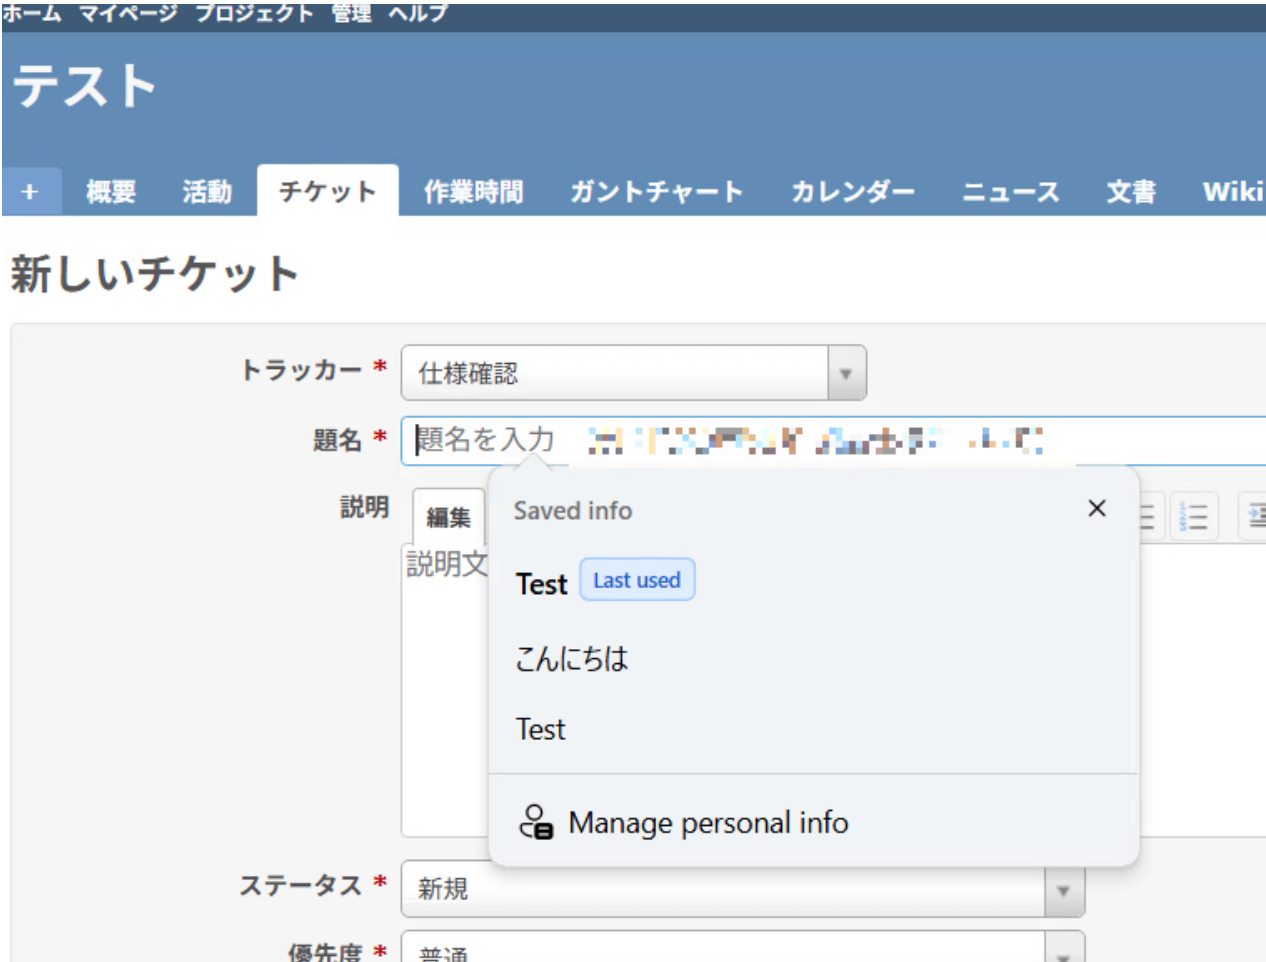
ホーム マイページ プロジェクト 管理 ヘルプ

テスト

+ 概要 活動 チケット 作業時間 ガントチャート カレンダー ニュース 文書 Wiki

新しいチケット

トラッカー * 仕様確認

題名 * 題名を入力 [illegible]

説明 編集

説明文

Saved info ×

Test Last used

こんにちは

Test

Manage personal info

ステータス * 新規

優先度 * 普通